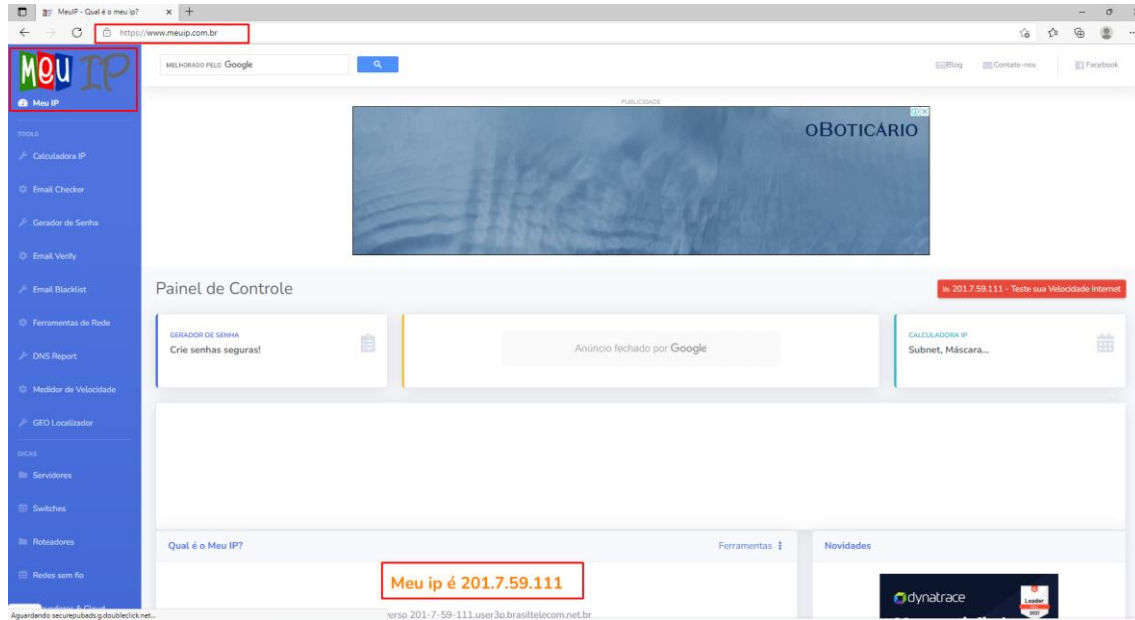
MeuIP - Qual é o meu ip? × +

https://www.meuip.com.br

Meu IP

Meu IP

TOOLS

Calculadora IP

Email Checker

Gerador de Senha

Email Verify

Email Blacklist

Ferramentas de Rede

DNS Report

Medidor de Velocidade

GEO Localizador

DICAS

Servidores

Switches

Roteadores

Redes sem fio

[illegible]

Aguardando securepubads.g.doubleclick.net...

MELHORADO PELO Google

Blog Contate-nos Facebook

PUBLICIDADE

OBOTICÁRIO

Painel de Controle

201.7.59.111 - Teste sua Velocidade Internet

GERADOR DE SENHA
Crie senhas seguras!

Anúncio fechado por Google

CALCULADORA IP
Subnet, Máscara...

Qual é o Meu IP?

Ferramentas

Novidades

Meu ip é 201.7.59.111

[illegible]erso 201-7-59-111.user3p.brasiltelecom.net.br

dynatrace

Leader